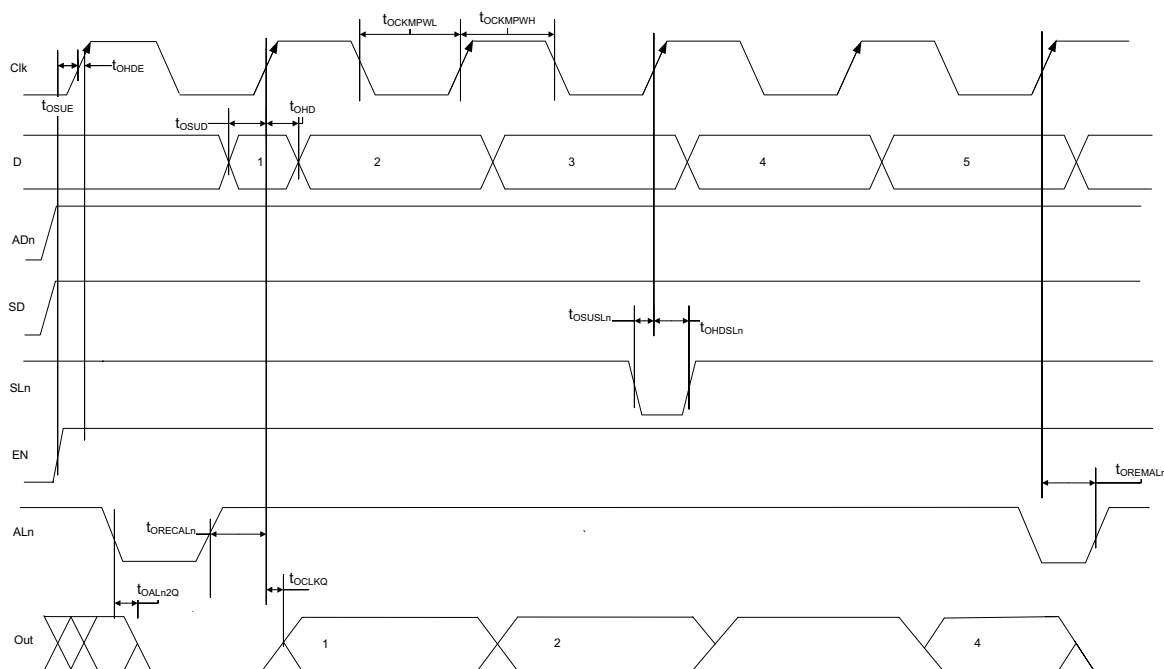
$t_{OCKMPWL}$ $t_{OCKMPWH}$

Clk

$t_{OHDE}$

$t_{OSUE}$

$t_{OHD}$

$t_{OSUD}$

D

1

2

3

4

5

ADn

SD

$t_{OSUSLn}$ $t_{OHDSLn}$

SLn

EN

$t_{OREMALr}$

ALn

$t_{ORECALn}$

$t_{OCLKQ}$

$t_{OALn2Q}$

Out

1

2

4